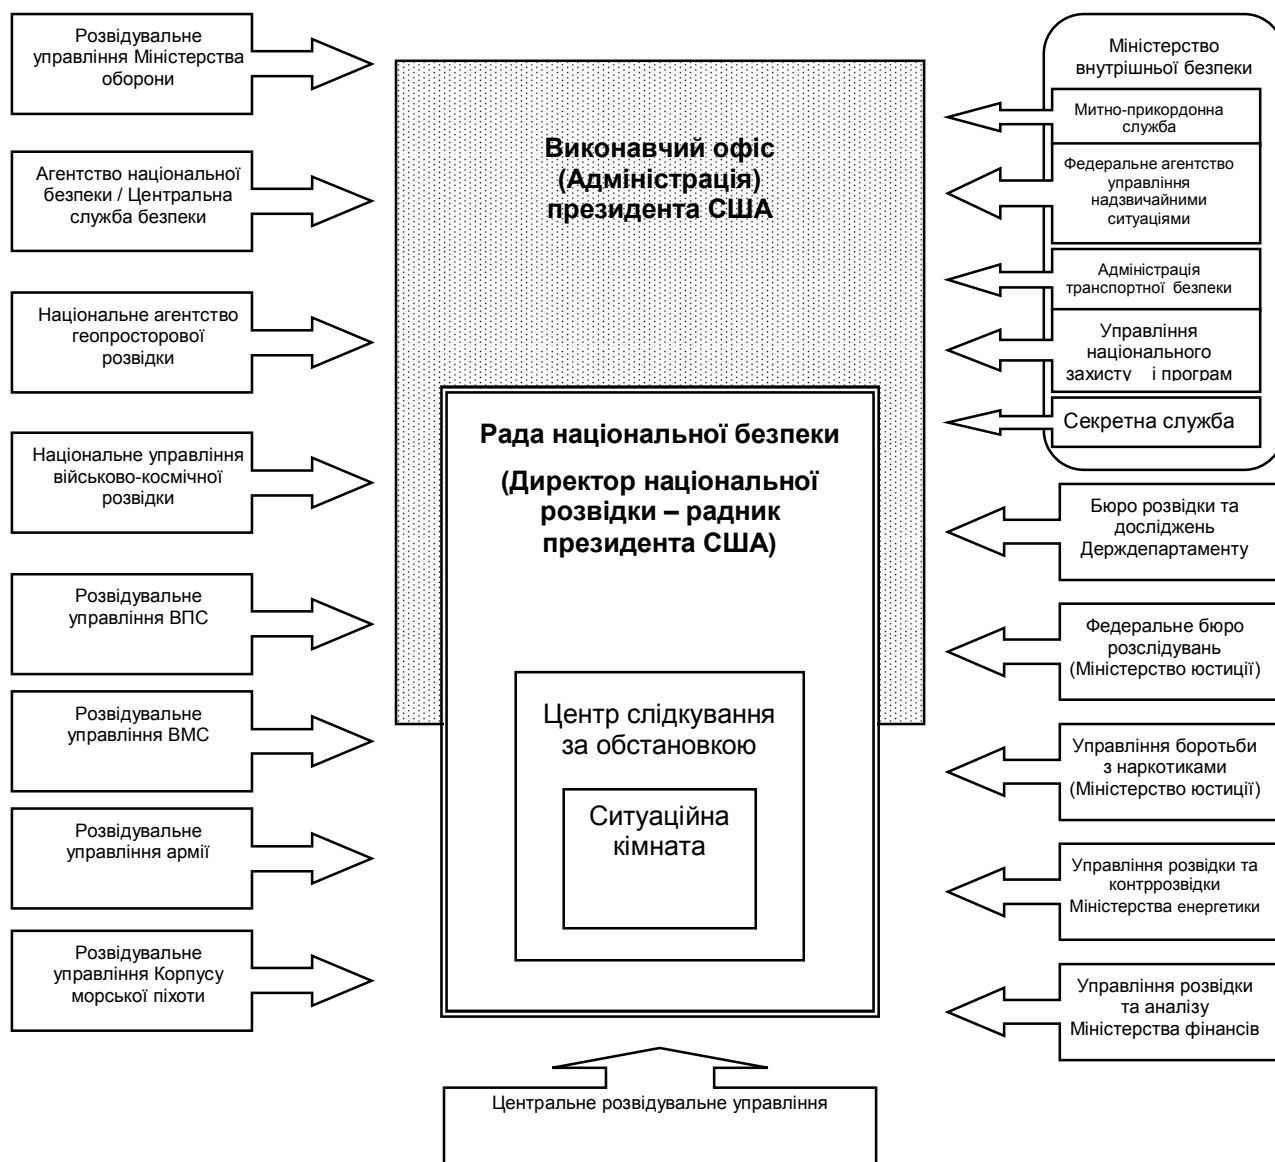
Розвідувальне управління Міністерства оборони

Агентство національної безпеки / Центральна служба безпеки

Національне агентство геопросторової розвідки

Національне управління військово-космічної розвідки

Розвідувальне управління ВПС

Розвідувальне управління ВМС

Розвідувальне управління армії

Розвідувальне управління Корпусу морської піхоти

Виконавчий офіс (Адміністрація) президента США

Рада національної безпеки

(Директор національної розвідки – радник президента США)

Центр слідкування за обстановкою

Ситуаційна кімната

Міністерство внутрішньої безпеки

Митно-прикордонна служба

Федеральне агентство управління надзвичайними ситуаціями

Адміністрація транспортної безпеки

Управління національного захисту і програм

Секретна служба

Бюро розвідки та досліджень Держдепартаменту

Федеральне бюро розслідувань (Міністерство юстиції)

Управління боротьби з наркотиками (Міністерство юстиції)

Управління розвідки та контррозвідки Міністерства енергетики

Управління розвідки та аналізу Міністерства фінансів

Центральне розвідувальне управління